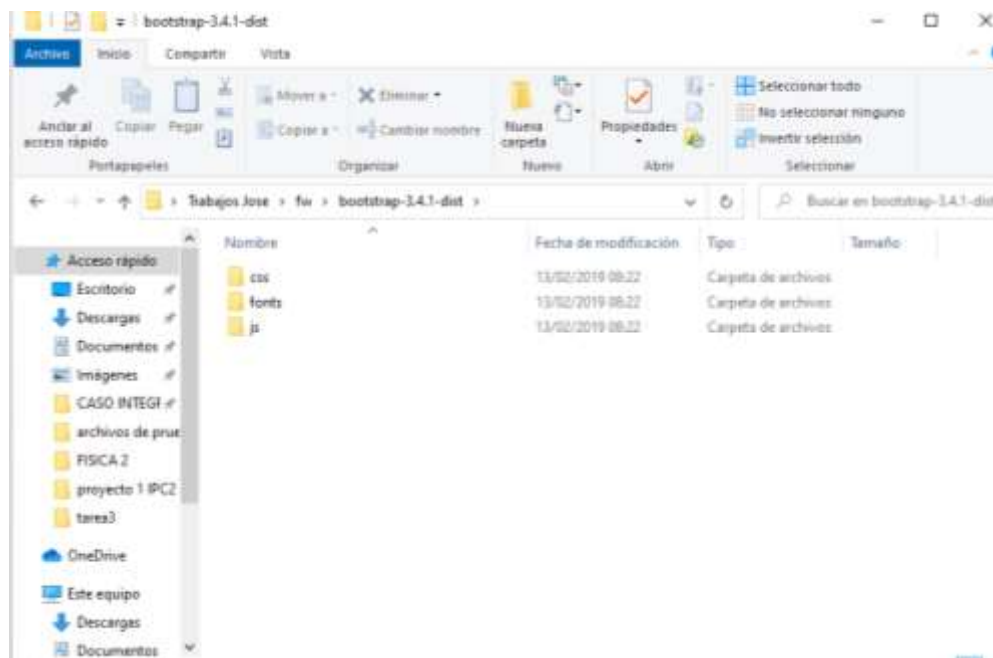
bootstrap-3.4.1-dist

Archivo Inicio Compartir Vista

Anclar al acceso rápido Copiar Pegar
Portapapeles

Mover a Eliminar
Copiar a Cambiar nombre
Organizar

Nueva carpeta
Nuevo

Propiedades
Abrir

Seleccionar todo
No seleccionar ninguno
Invertir selección
Seleccionar

> Trabajos Jose > fw > bootstrap-3.4.1-dist >

Buscar en bootstrap-3.4.1-dist

Acceso rápido
Escritorio
Descargas
Documentos
Imágenes
CASO INTEGI
archivos de prue
FISICA 2
proyecto 1 IPC2
tarea3
OneDrive
Este equipo
Descargas
Documentos

| Nombre | Fecha de modificación | Tipo | Tamaño |
|---|---|---|---|
| css | 13/02/2019 08:22 | Carpeta de archivos | |
| fonts | 13/02/2019 08:22 | Carpeta de archivos | |
| js | 13/02/2019 08:22 | Carpeta de archivos | |